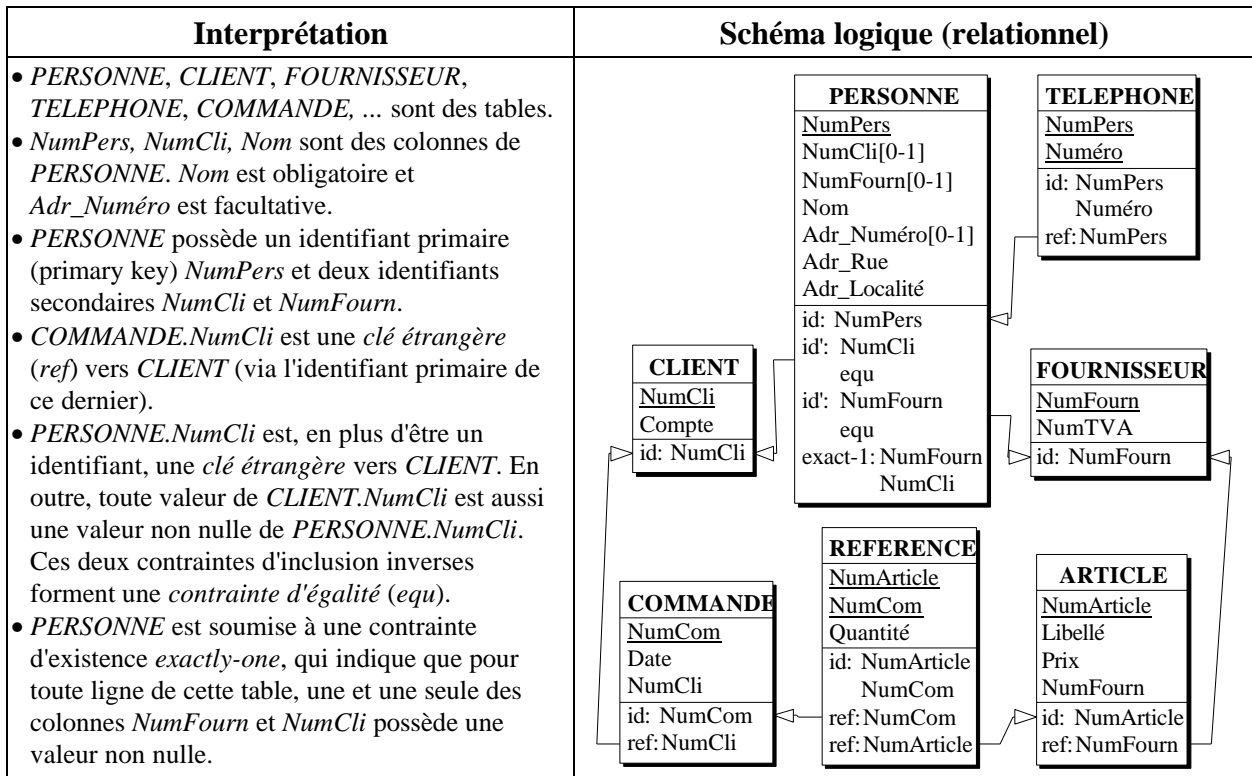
| Interprétation | Schéma logique (relationnel) |
|---|---|
| • *PERSONNE*, *CLIENT*, *FOURNISSEUR*, *TELEPHONE*, *COMMANDE, ...* sont des tables.<br>• *NumPers, NumCli, Nom* sont des colonnes de *PERSONNE*. *Nom* est obligatoire et *Adr_Numéro* est facultative.<br>• *PERSONNE* possède un identifiant primaire (primary key) *NumPers* et deux identifiants secondaires *NumCli* et *NumFourn*.<br>• *COMMANDE.NumCli* est une *clé étrangère* (*ref*) vers *CLIENT* (via l'identifiant primaire de ce dernier).<br>• *PERSONNE.NumCli* est, en plus d'être un identifiant, une *clé étrangère* vers *CLIENT*. En outre, toute valeur de *CLIENT.NumCli* est aussi une valeur non nulle de *PERSONNE.NumCli*. Ces deux contraintes d'inclusion inverses forment une *contrainte d'égalité* (*equ*).<br>• *PERSONNE* est soumise à une contrainte d'existence *exactly-one*, qui indique que pour toute ligne de cette table, une et une seule des colonnes *NumFourn* et *NumCli* possède une valeur non nulle. | PERSONNE<br>NumPers<br>NumCli[0-1]<br>NumFourn[0-1]<br>Nom<br>Adr_Numéro[0-1]<br>Adr_Rue<br>Adr_Localité<br>id: NumPers<br>id': NumCli<br>equ<br>id': NumFourn<br>equ<br>exact-1: NumFourn<br>NumCli<br><br>TELEPHONE<br>NumPers<br>Numéro<br>id: NumPers<br>Numéro<br>ref: NumPers<br><br>CLIENT<br>NumCli<br>Compte<br>id: NumCli<br><br>FOURNISSEUR<br>NumFourn<br>NumTVA<br>id: NumFourn<br><br>REFERENCE<br>NumArticle<br>NumCom<br>Quantité<br>id: NumArticle<br>NumCom<br>ref: NumCom<br>ref: NumArticle<br><br>ARTICLE<br>NumArticle<br>Libellé<br>Prix<br>NumFourn<br>id: NumArticle<br>ref: NumFourn<br><br>COMMANDE<br>NumCom<br>Date<br>NumCli<br>id: NumCom<br>ref: NumCli |